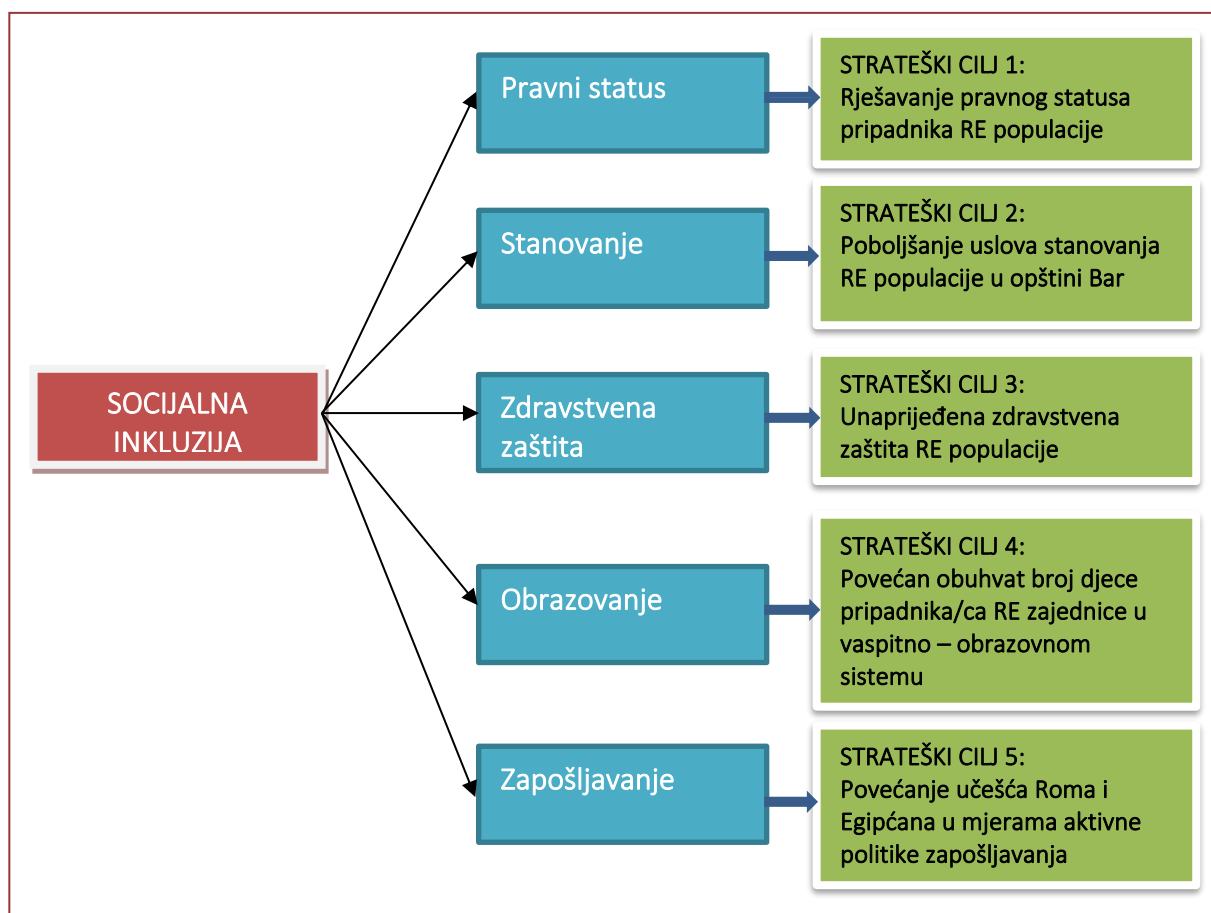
SOCIJALNA INKLUZIJA

Pravni status

STRATEŠKI CILJ 1: Rješavanje pravnog statusa pripadnika RE populacije

Stanovanje

STRATEŠKI CILJ 2: Poboljšanje uslova stanovanja RE populacije u opštini Bar

Zdravstvena zaštita

STRATEŠKI CILJ 3: Unaprijeđena zdravstvena zaštita RE populacije

Obrazovanje

STRATEŠKI CILJ 4: Povećan obuhvat broj djece pripadnika/ca RE zajednice u vaspitno – obrazovnom sistemu

Zapošljavanje

STRATEŠKI CILJ 5: Povećanje učešća Roma i Egipćana u mjerama aktivne politike zapošljavanja